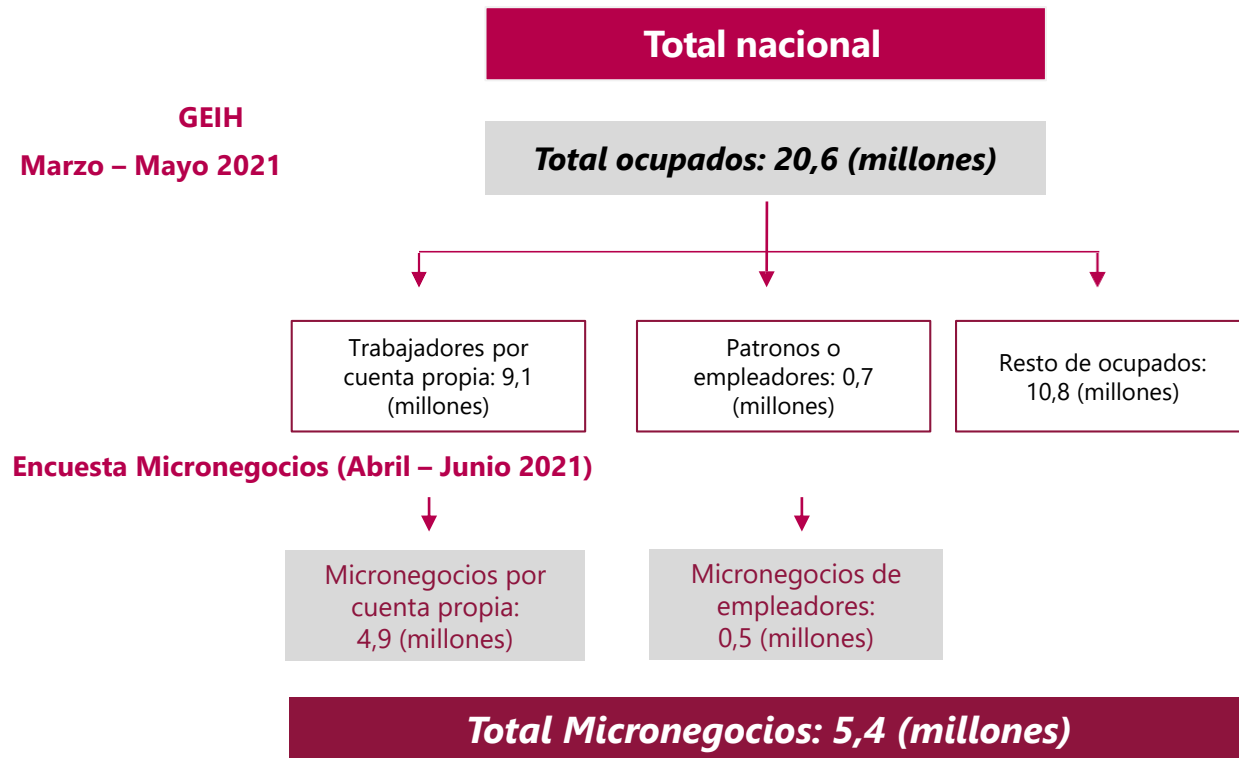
Total nacional

GEIH

Marzo – Mayo 2021

Total ocupados: 20,6 (millones)

Trabajadores por cuenta propia: 9,1 (millones)

Patronos o empleadores: 0,7 (millones)

Resto de ocupados: 10,8 (millones)

Encuesta Micronegocios (Abril – Junio 2021)

Micronegocios por cuenta propia: 4,9 (millones)

Micronegocios de empleadores: 0,5 (millones)

Total Micronegocios: 5,4 (millones)